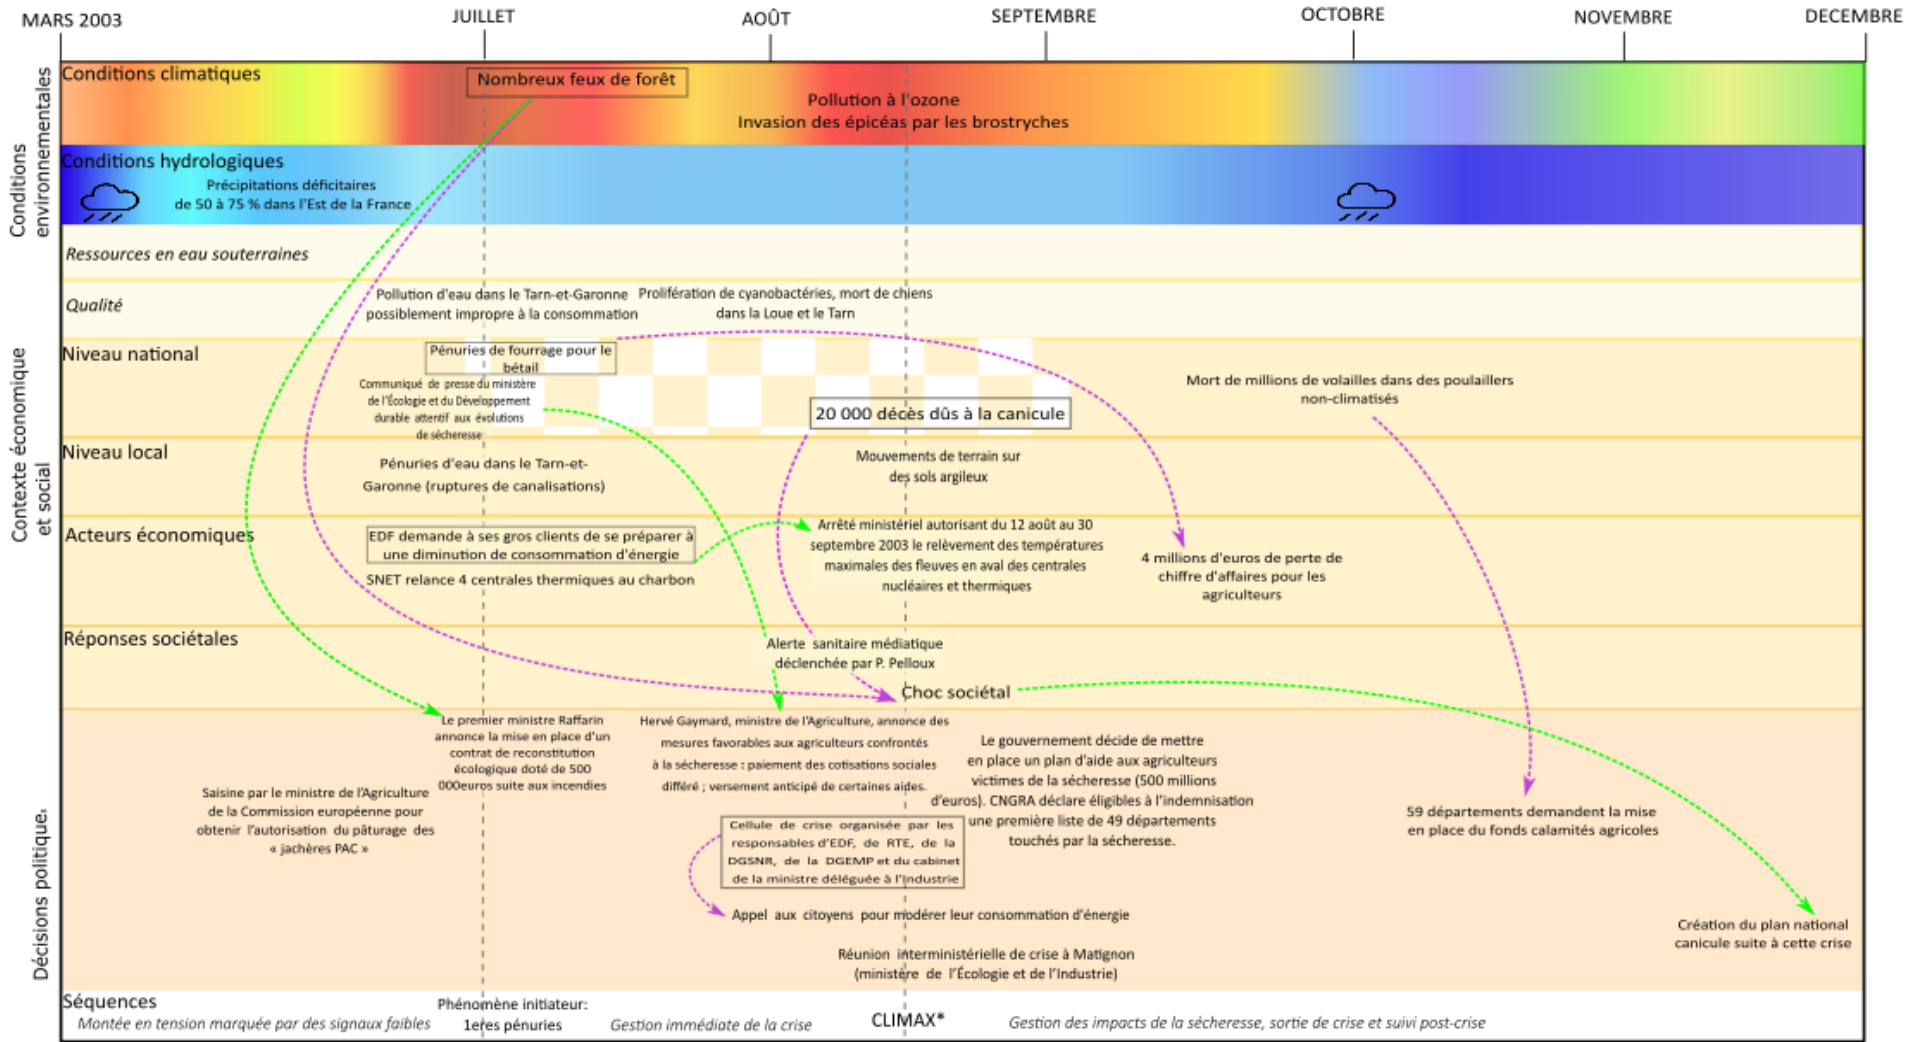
MARS 2003 JUILLET AOÛT SEPTEMBRE OCTOBRE NOVEMBRE DECEMBRE

Conditions environnementales

Conditions climatiques

Nombreux feux de forêt

Pollution à l'ozone
Invasion des épicéas par les brostryches

Conditions hydrologiques

Précipitations déficitaires de 50 à 75 % dans l'Est de la France

Contexte économique et social

Ressources en eau souterraines

Qualité

Pollution d'eau dans le Tarn-et-Garonne possiblement impropre à la consommation

Prolifération de cyanobactéries, mort de chiens dans la Loue et le Tarn

Niveau national

Pénuries de fourrage pour le bétail

Communiqué de presse du ministère de l'Écologie et du Développement durable attentif aux évolutions de sécheresse

20 000 décès dûs à la canicule

Mort de millions de volailles dans des poulaillers non-climatisés

Niveau local

Pénuries d'eau dans le Tarn-et-Garonne (ruptures de canalisations)

Mouvements de terrain sur des sols argileux

Acteurs économiques

EDF demande à ses gros clients de se préparer à une diminution de consommation d'énergie

SNET relance 4 centrales thermiques au charbon

Arrêté ministériel autorisant du 12 août au 30 septembre 2003 le relèvement des températures maximales des fleuves en aval des centrales nucléaires et thermiques

4 millions d'euros de perte de chiffre d'affaires pour les agriculteurs

Réponses sociétales

Alerte sanitaire médiatique déclenchée par P. Pelloux

Choc sociétal

Décisions politiques

Le premier ministre Raffarin annonce la mise en place d'un contrat de reconstitution écologique doté de 500 000euros suite aux incendies

Hervé Gaymard, ministre de l'Agriculture, annonce des mesures favorables aux agriculteurs confrontés à la sécheresse : paiement des cotisations sociales différé ; versement anticipé de certaines aides.

Le gouvernement décide de mettre en place un plan d'aide aux agriculteurs victimes de la sécheresse (500 millions d'euros). CNGRA déclare éligibles à l'indemnisation une première liste de 49 départements touchés par la sécheresse.

Saisine par le ministre de l'Agriculture de la Commission européenne pour obtenir l'autorisation du pâturage des « jachères PAC »

Cellule de crise organisée par les responsables d'EDF, de RTE, de la DGSNR, de la DGEMP et du cabinet de la ministre déléguée à l'Industrie

59 départements demandent la mise en place du fonds calamités agricoles

Appel aux citoyens pour modérer leur consommation d'énergie

Réunion interministérielle de crise à Matignon (ministère de l'Écologie et de l'Industrie)

Création du plan national canicule suite à cette crise

Séquences

Montée en tension marquée par des signaux faibles

Phénomène initiateur: 1eres pénuries

Gestion immédiate de la crise

CLIMAX*

Gestion des impacts de la sécheresse, sortie de crise et suivi post-crise